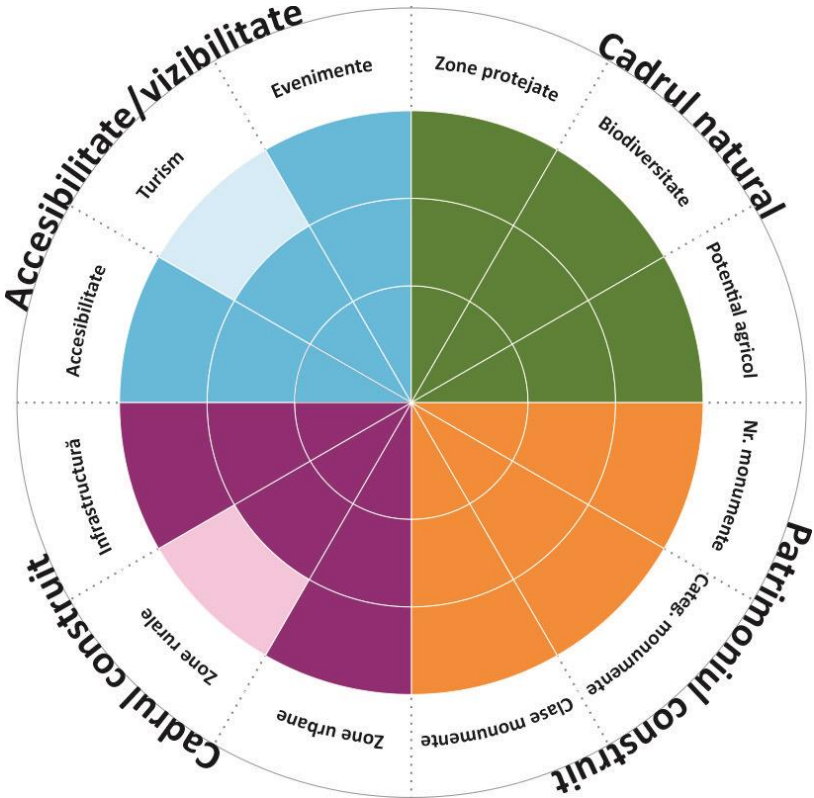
Accesibilitate/vizibilitate

Evenimente

Turism

Accesibilitate

Cadrul natural

Zone protejate

Biodiversitate

Potential agricol

Patrimoniul construit

Nr. monumente

Categ. monumente

Clase monumente

Cadrul construit

Zone urbane

Zone rurale

Infrastructură